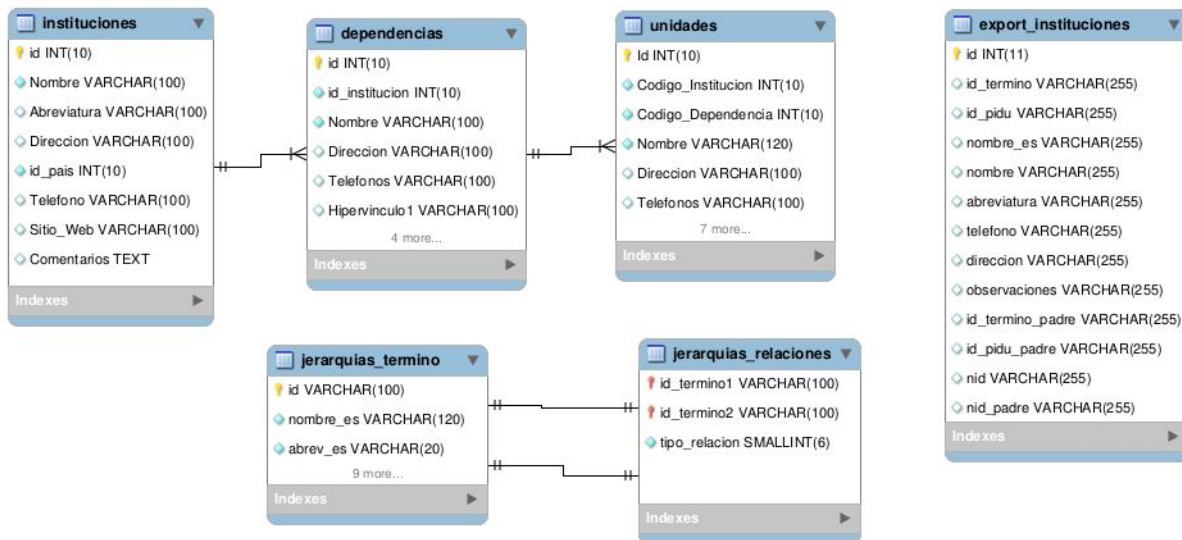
instituciones
id INT(10)
Nombre VARCHAR(100)
Abreviatura VARCHAR(100)
Direccion VARCHAR(100)
id_pais INT(10)
Telefono VARCHAR(100)
Sitio_Web VARCHAR(100)
Comentarios TEXT
Indexes

dependencias
id INT(10)
id_institucion INT(10)
Nombre VARCHAR(100)
Direccion VARCHAR(100)
Telefonos VARCHAR(100)
Hipervinculo1 VARCHAR(100)
4 more...
Indexes

unidades
Id INT(10)
Codigo_Institucion INT(10)
Codigo_Dependencia INT(10)
Nombre VARCHAR(120)
Direccion VARCHAR(100)
Telefonos VARCHAR(100)
7 more...
Indexes

export_instituciones
id INT(11)
id_termino VARCHAR(255)
id_pidu VARCHAR(255)
nombre_es VARCHAR(255)
nombre VARCHAR(255)
abreviatura VARCHAR(255)
telefono VARCHAR(255)
direccion VARCHAR(255)
observaciones VARCHAR(255)
id_termino_padre VARCHAR(255)
id_pidu_padre VARCHAR(255)
nid VARCHAR(255)
nid_padre VARCHAR(255)
Indexes

jerarquias_termino
id VARCHAR(100)
nombre_es VARCHAR(120)
abrev_es VARCHAR(20)
9 more...
Indexes

jerarquias_relaciones
id_termino1 VARCHAR(100)
id_termino2 VARCHAR(100)
tipo_relacion SMALLINT(6)
Indexes